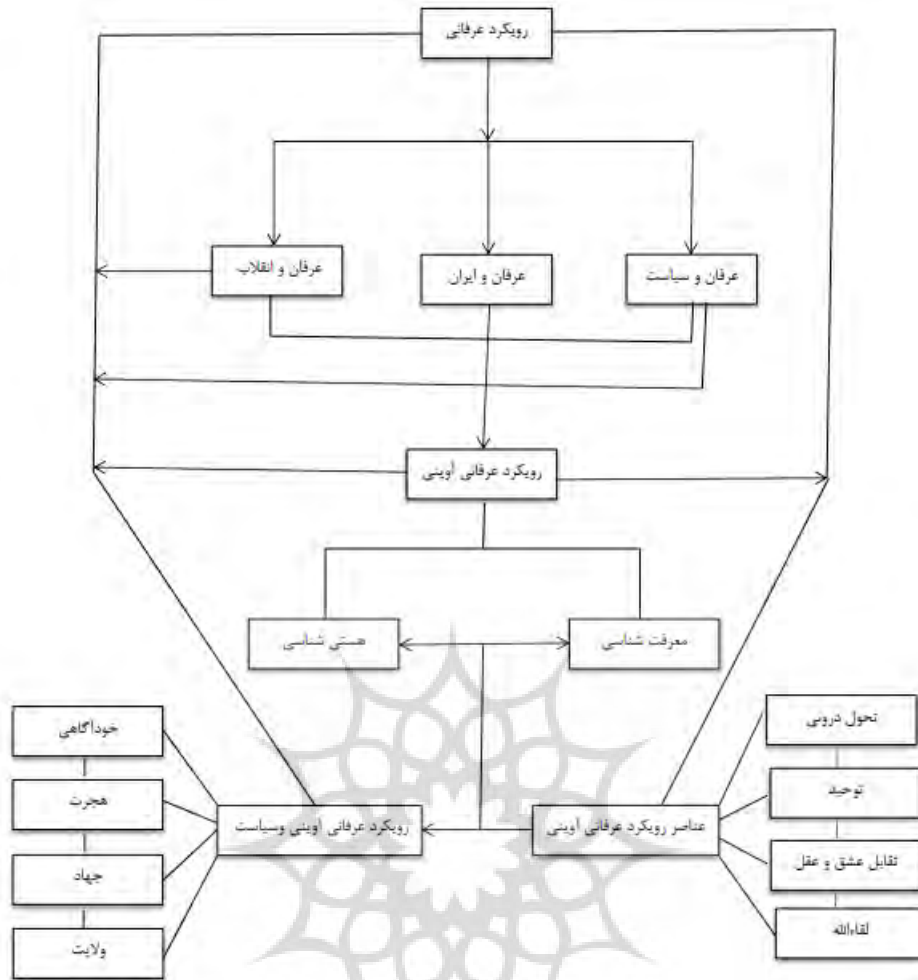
رویکرد عرفانی

عرفان و سیاست

عرفان و ایران

عرفان و انقلاب

رویکرد عرفانی آوینی

معرفت شناسی

هستی شناسی

تحول درونی

توحید

تقابل عشق و عقل

لقاءالله

عناصر رویکرد عرفانی آوینی

رویکرد عرفانی آوینی وسیاست

خوداگاهی

هجرت

جهاد

ولایت